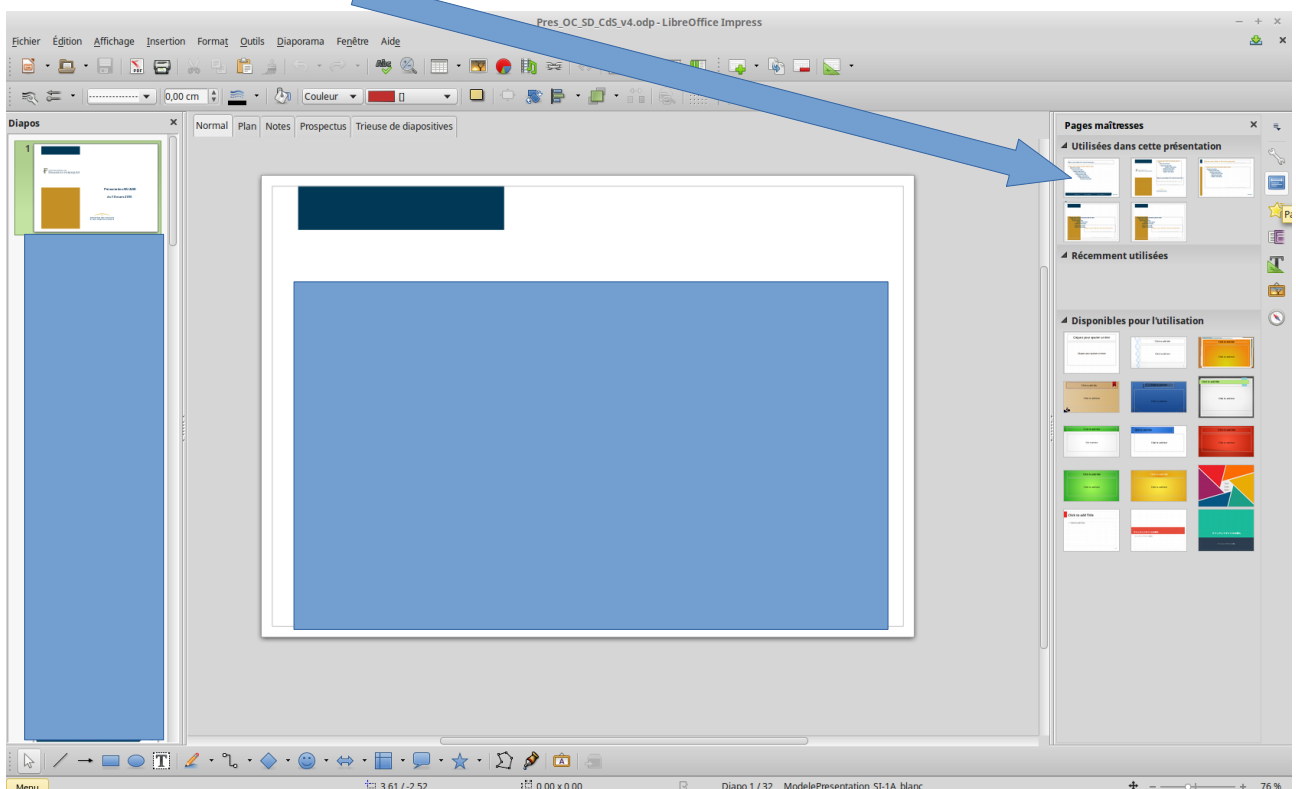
Pres_OC_SD_CdS_v4.odp - LibreOffice Impress

Fichier Édition Affichage Insertion Format Outils Diaporama Fenêtre Aide

0,00 cm Couleur []

Diapos ×

1

Normal Plan Notes Prospectus Trieuse de diapositives

Pages maîtresses ×

Utilisées dans cette présentation

Récemment utilisées

Disponibles pour l'utilisation

Menu 3,61 / -2,52 0,00 x 0,00 Diapo 1 / 32 ModelePresentation_SI-1A_blanc 76 %